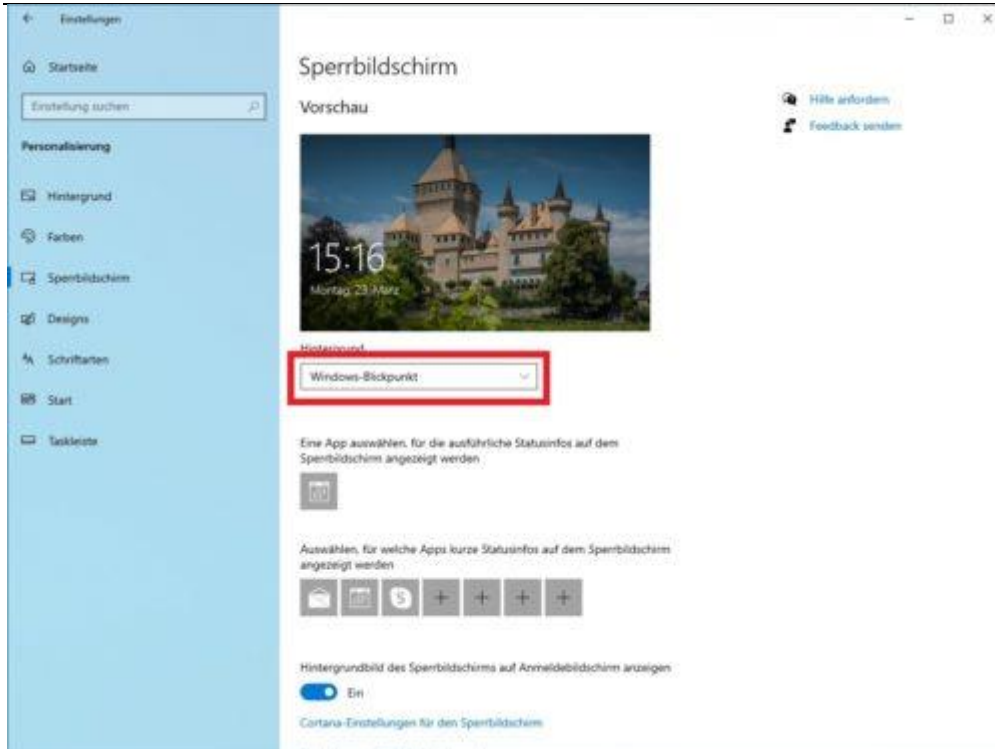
Einstellungen

Startseite

Einstellung suchen

Personalisierung

Hintergrund

Farben

Sperrbildschirm

Designs

Schriftarten

Start

Taskleiste

Sperrbildschirm

Vorschau

15:16

Montag, 23. März

Hintergrund

Windows-Blickpunkt

Eine App auswählen, für die ausführliche Statusinfos auf dem Sperrbildschirm angezeigt werden

Auswählen, für welche Apps kurze Statusinfos auf dem Sperrbildschirm angezeigt werden

Hintergrundbild des Sperrbildschirms auf Anmeldebildschirm anzeigen

Ein

Cortana-Einstellungen für den Sperrbildschirm

Hilfe anfordern

Feedback senden